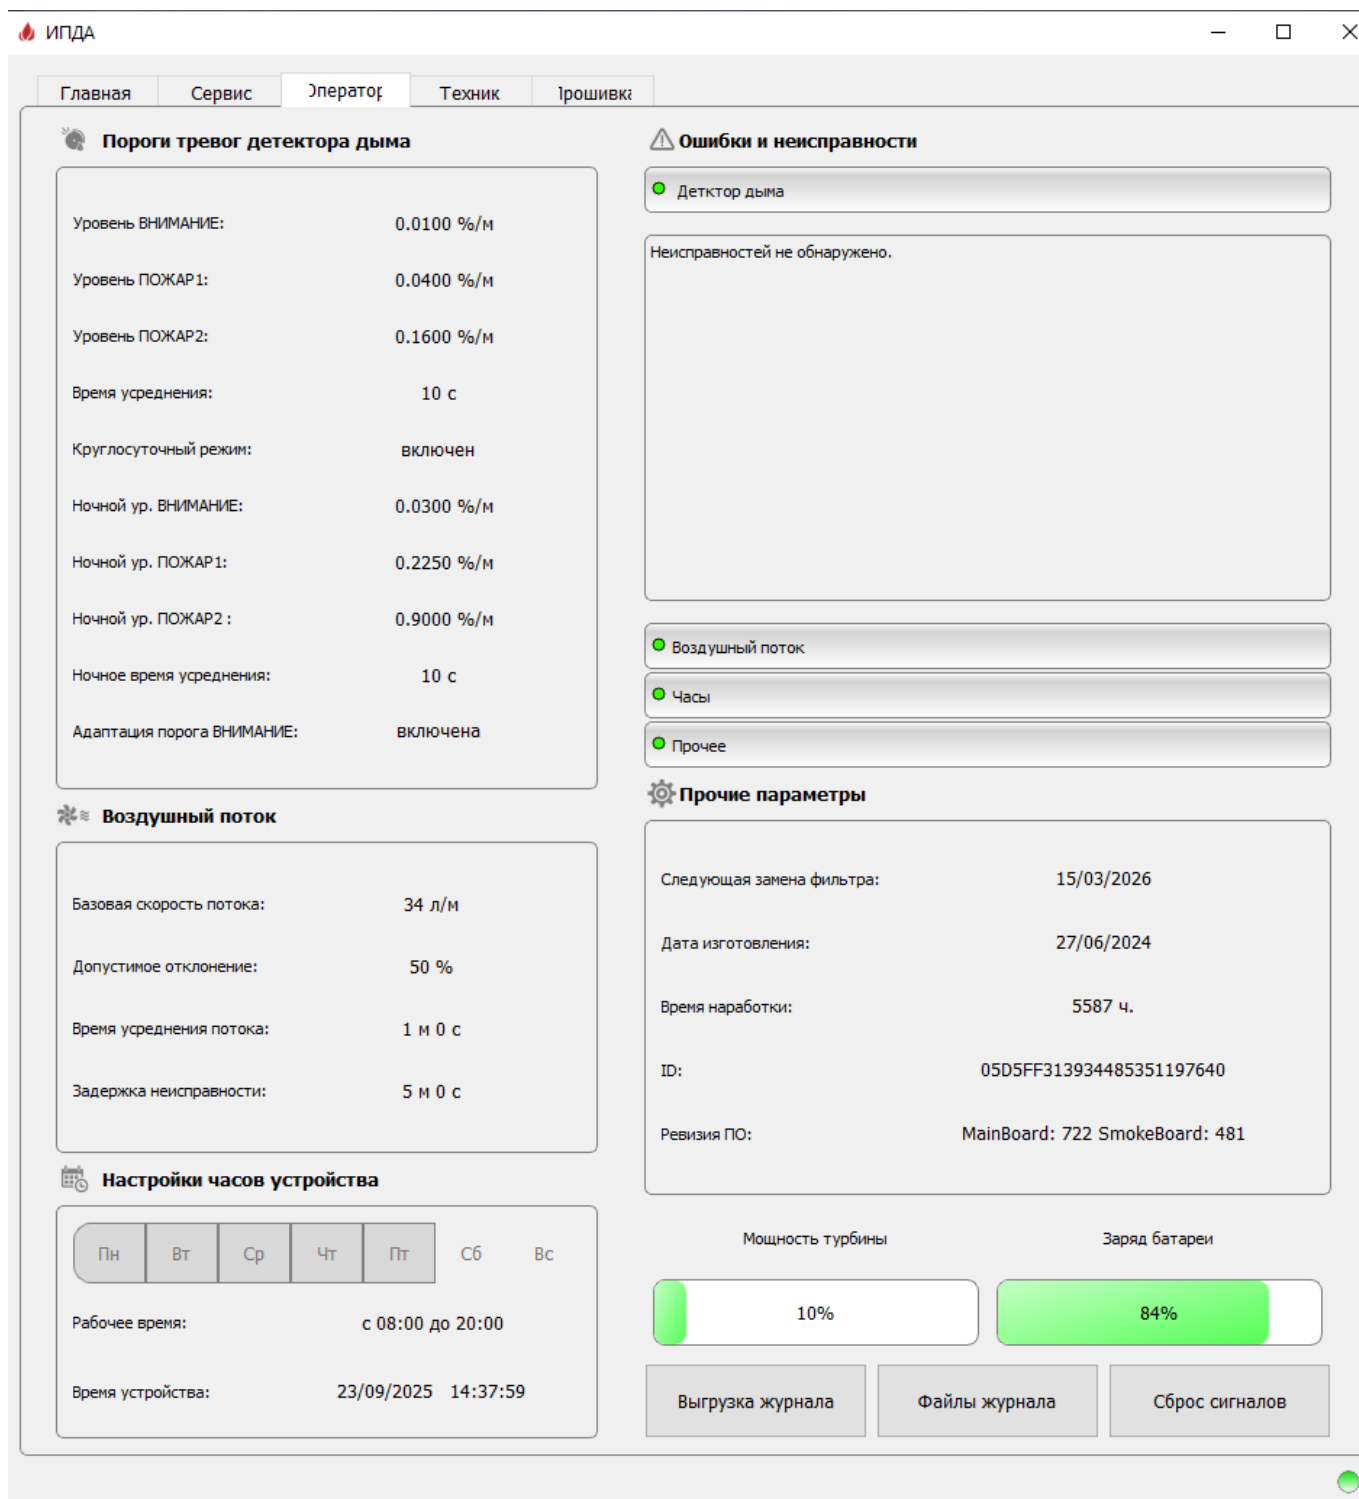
ИПДА

Главная | Сервис | Эператор | Техник | Ірошивка

Пороги тревог детектора дыма

Уровень ВНИМАНИЕ: 0.0100 %/м
Уровень ПОЖАР1: 0.0400 %/м
Уровень ПОЖАР2: 0.1600 %/м
Время усреднения: 10 с
Круглосуточный режим: включен
Ночной ур. ВНИМАНИЕ: 0.0300 %/м
Ночной ур. ПОЖАР1: 0.2250 %/м
Ночной ур. ПОЖАР2 : 0.9000 %/м
Ночное время усреднения: 10 с
Адаптация порога ВНИМАНИЕ: включена

Воздушный поток

Базовая скорость потока: 34 л/м
Допустимое отклонение: 50 %
Время усреднения потока: 1 м 0 с
Задержка неисправности: 5 м 0 с

Настройки часов устройства

Пн Вт Ср Чт Пт Сб Вс

Рабочее время: с 08:00 до 20:00
Время устройства: 23/09/2025 14:37:59

Ошибки и неисправности

Детктор дыма

Неисправностей не обнаружено.

Воздушный поток
Часы
Прочее

Прочие параметры

Следующая замена фильтра: 15/03/2026
Дата изготовления: 27/06/2024
Время наработки: 5587 ч.
ID: 05D5FF313934485351197640
Ревизия ПО: MainBoard: 722 SmokeBoard: 481

Мощность турбины
10%
Заряд батареи
84%

Выгрузка журнала
Файлы журнала
Сброс сигналов